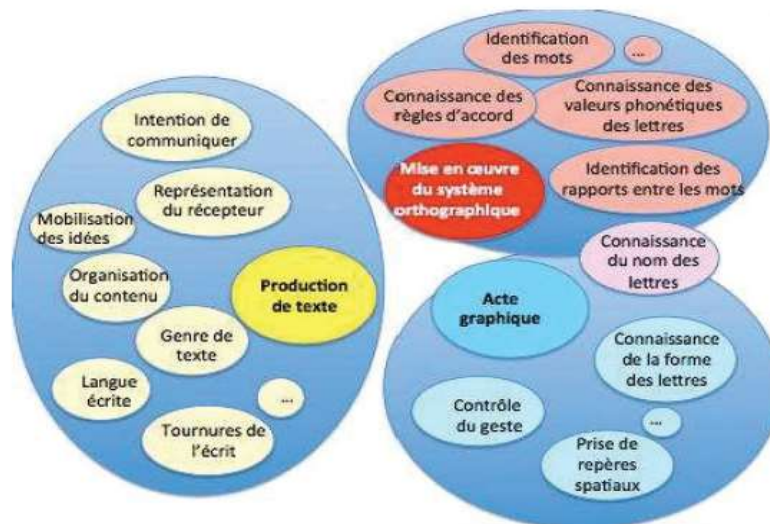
Identification des mots

...

Connaissance des règles d'accord

Connaissance des valeurs phonétiques des lettres

Mise en œuvre du système orthographique

Identification des rapports entre les mots

Intention de communiquer

Représentation du récepteur

Mobilisation des idées

Organisation du contenu

Production de texte

Genre de texte

Langue écrite

...

Tournures de l'écrit

Connaissance du nom des lettres

Acte graphique

Connaissance de la forme des lettres

Contrôle du geste

...

Prise de repères spatiaux